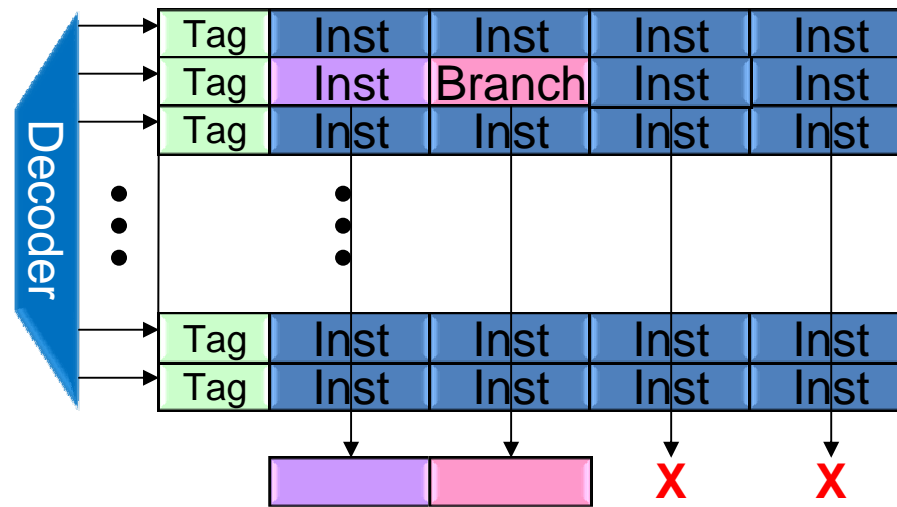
Decoder

| Tag | Inst | Inst | Inst | Inst |
|---|---|---|---|---|
| Tag | Inst | Branch | Inst | Inst |
| Tag | Inst | Inst | Inst | Inst |
| Tag | Inst | Inst | Inst | Inst |
| Tag | Inst | Inst | Inst | Inst |

X X